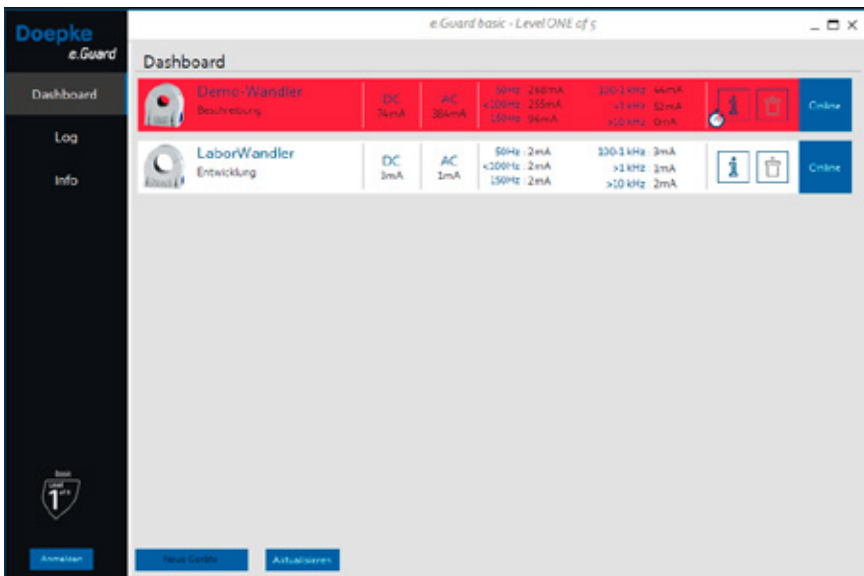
Doepke
e.Guard

e.Guard basic - Level ONE of 5

Dashboard

Log

Info

Dashboard

Demo-Wandler
Beschreibung

DC
74mA

AC
384mA

50Hz 268mA
<100Hz 255mA
150Hz 96mA

100-1 kHz 44mA
>1 kHz 32mA
>10 kHz 0mA

Online

LaborWandler
Entwicklung

DC
3mA

AC
1mA

50Hz 2mA
<100Hz 2mA
150Hz 2mA

100-1 kHz 3mA
>1 kHz 3mA
>10 kHz 2mA

Online

basic
Level
1
of 5

Anmelden

Neue Geräte

Aktualisieren